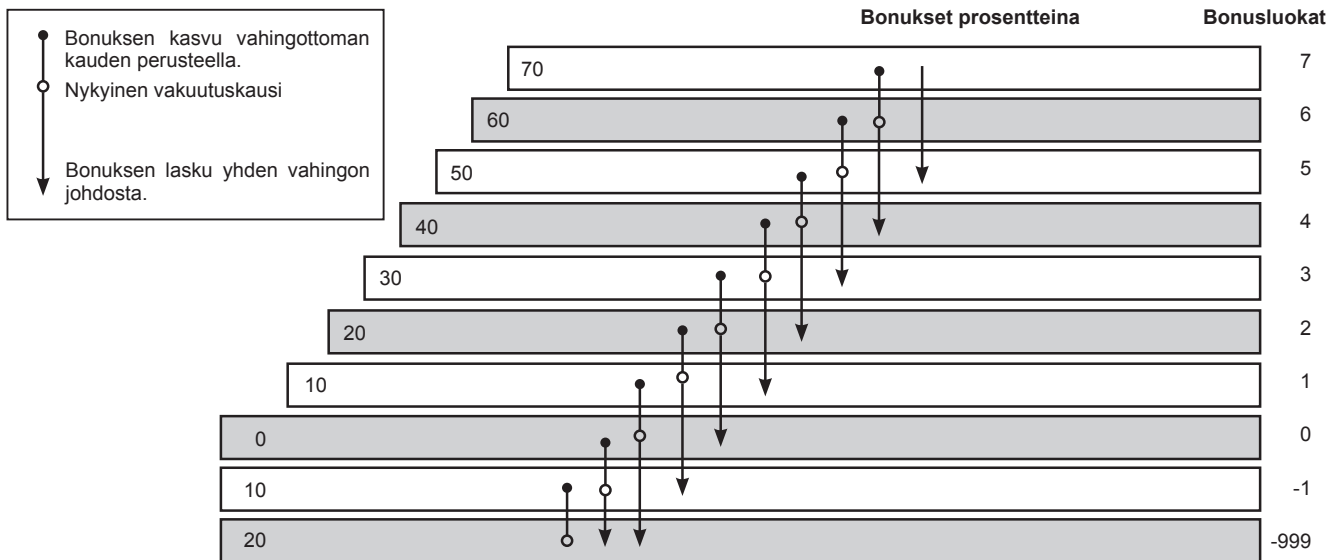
Bonuksen kasvu vahingottoman kauden perusteella.

Nykyinen vakuutuskausi

Bonuksen lasku yhden vahingon johdosta.

Bonukset prosentteina

Bonusluokat

| Bonukset prosentteina | Bonusluokat |
|---|---|
| 70 | 7 |
| 60 | 6 |
| 50 | 5 |
| 40 | 4 |
| 30 | 3 |
| 20 | 2 |
| 10 | 1 |
| 0 | 0 |
| 10 | -1 |
| 20 | -999 |